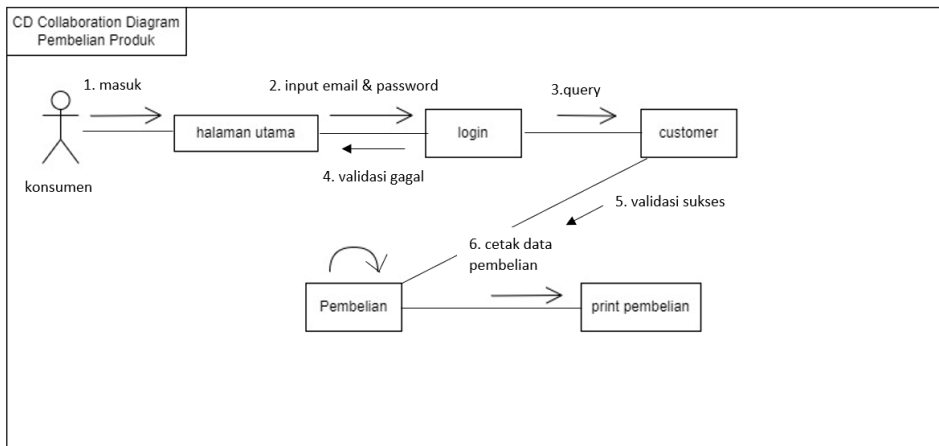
CD Collaboration Diagram
Pembelian Produk

1. masuk

2. input email & password

3.query

konsumen

halaman utama

login

customer

4. validasi gagal

5. validasi sukses

6. cetak data pembelian

Pembelian

print pembelian